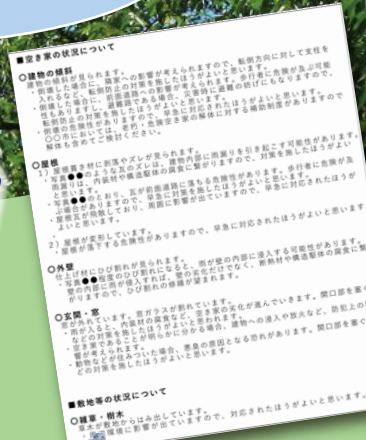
■空き家の状況について

○建物の傾斜
建物の傾斜が見られます。隣家への影響が考えられますので、転倒方向に対して支柱を入れ転倒を防止するなどの対策をしたほうがよいと思います。歩行者に危険が及ぶ可能性もありますので、早急な対策をしたほうがよいと思います。
・倒壊した場合に、隣家への影響が考えられますので、早急に建物の状況を確認し、転倒防止の対策を講じたほうがよいと思います。
・倒壊の危険性がありますので、早急に対応されたほうがよいと思います。
・○○市においては、老朽危険空き家の解体に対する補助制度がありますので、解体も含めてご検討ください。

○屋根
1）屋根葺き材に剥落やズレが見られます。建物内部に雨漏りを引き起こす可能性があります。
・写真●●のように瓦がズレており、雨漏りによる腐朽などが進行していますので、対策を施したほうがよいと思います。
・写真●●のとおり、瓦が前面道路に落ちる危険性があります。歩行者に危険が及ぶ恐れがありますので、早急に対応されたほうがよいと思います。
・屋根材が飛散しており、周囲に影響が出ていますので、早急に対応されたほうがよいと思います。
2）屋根が変形しています。
屋根が落下する危険性がありますので、早急に対応されたほうがよいと思います。

○外壁
・仕上げ材にひび割れが見られます。
・写真●●程度のひび割れになると、雨水が壁の内部に浸入する可能性があります。雨水が浸入すると、鉄筋や構造躯体の腐食に繋がりますので、ひび割れの補修が望まれます。

○玄関・窓
・窓が破れています。窓ガラスが割れており、空き家の劣化が進んでいきます。開口部を塞ぐなどの対策を講じたほうがよいと思います。
・雨が入ると、内装材の腐食など、空き家の劣化が進んでいきます。開口部を塞ぐなどの対策を講じたほうがよいと思います。
・動物などが住みついた場合、悪臭の原因となる恐れがあります。開口部を塞ぐなどの対策を施したほうがよいと思います。

■敷地等の状況について

○雑草・樹木
草木が敷地からはみ出しています。
草木の繁茂が周辺に影響が出ていますので、対応されたほうがよいと思います。